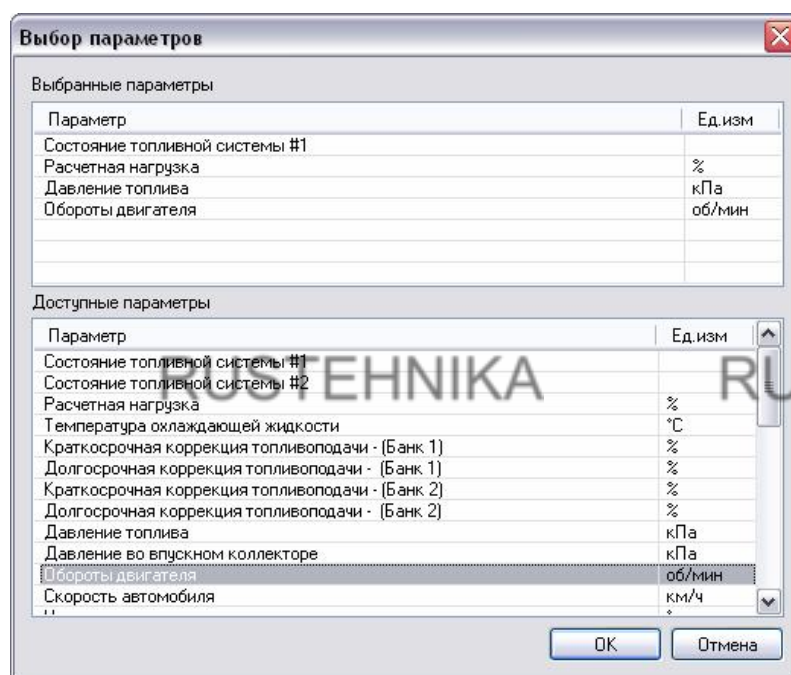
Выбор параметров

Выбранные параметры

| Параметр | Ед.изм |
|---|---|
| Состояние топливной системы #1 | |
| Расчетная нагрузка | % |
| Давление топлива | кПа |
| Обороты двигателя | об/мин |

Доступные параметры

| Параметр | Ед.изм |
|---|---|
| Состояние топливной системы #1 | |
| Состояние топливной системы #2 | |
| Расчетная нагрузка | % |
| Температура охлаждающей жидкости | °C |
| Краткосрочная коррекция топливоподачи - (Банк 1) | % |
| Долгосрочная коррекция топливоподачи - (Банк 1) | % |
| Краткосрочная коррекция топливоподачи - (Банк 2) | % |
| Долгосрочная коррекция топливоподачи - (Банк 2) | % |
| Давление топлива | кПа |
| Давление во впускном коллекторе | кПа |
| Обороты двигателя | об/мин |
| Скорость автомобиля | км/ч |

RUSTEHNIKA RU

OK Отмена